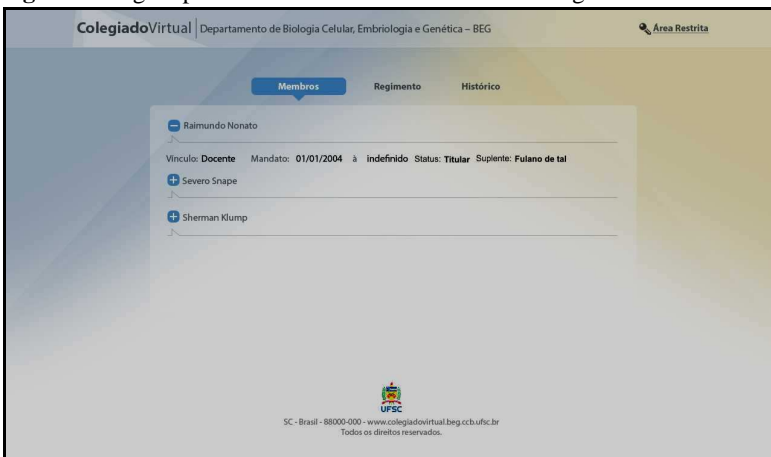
ColegiadoVirtual | Departamento de Biologia Celular, Embriologia e Genética – BEG

Área Restrita

Membros Regimento Histórico

Raimundo Nonato

Vinculo: Docente Mandato: 01/01/2004 à indefinido Status: Titular Suplente: Fulano de tal

Severo Snape

Sherman Klump

UFSC

SC - Brasil - 88000-000 - www.colegiadovirtual.beg.ccb.ufsc.br
Todos os direitos reservados.